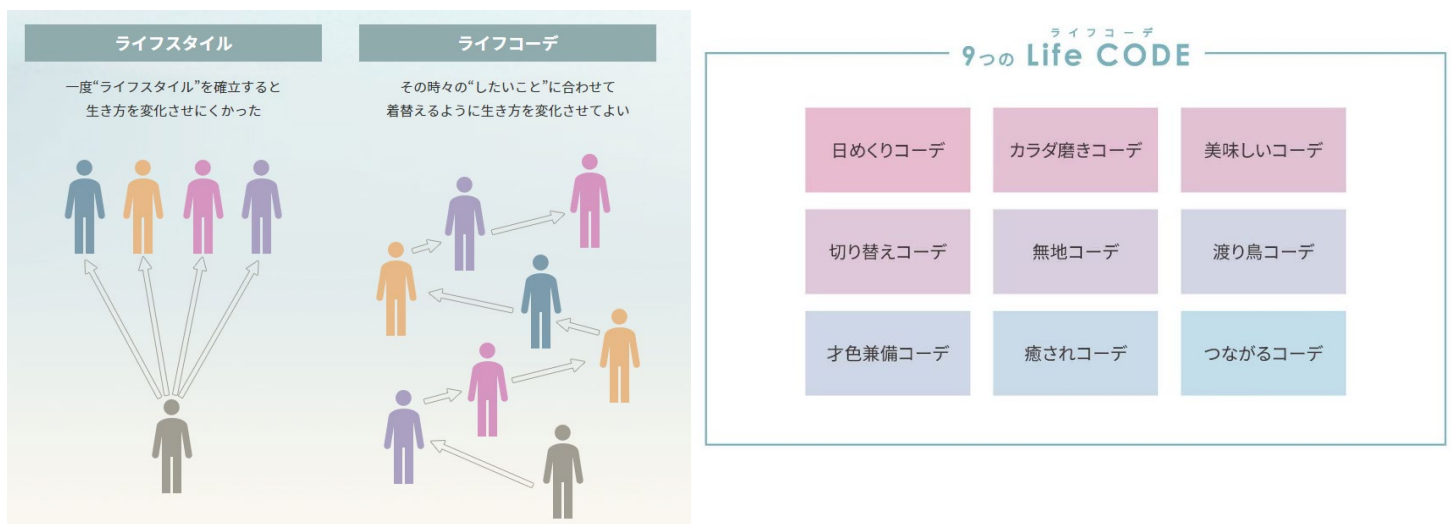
ライフスタイル

一度“ライフスタイル”を確立すると
生き方を変化させにくかった

ライフコーデ

その時々の“したいこと”に合わせて
着替えるように生き方を変化させてよい

ライフコーデ
9つの Life CODE

| 日めくりコーデ | カラダ磨きコーデ | 美味しいコーデ |
|---|---|---|
| 切り替えコーデ | 無地コーデ | 渡り鳥コーデ |
| 才色兼備コーデ | 癒されコーデ | つながるコーデ |